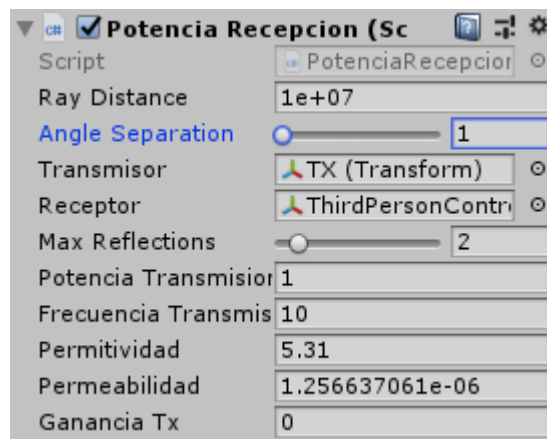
Potencia Recepcion (Sc
Script PotenciaRecepcior
Ray Distance 1e+07
Angle Separation 1
Transmisor TX (Transform)
Receptor ThirdPersonContr
Max Reflections 2
Potencia Transmisior 1
Frecuencia Transmis 10
Permitividad 5.31
Permeabilidad 1.256637061e-06
Ganancia Tx 0